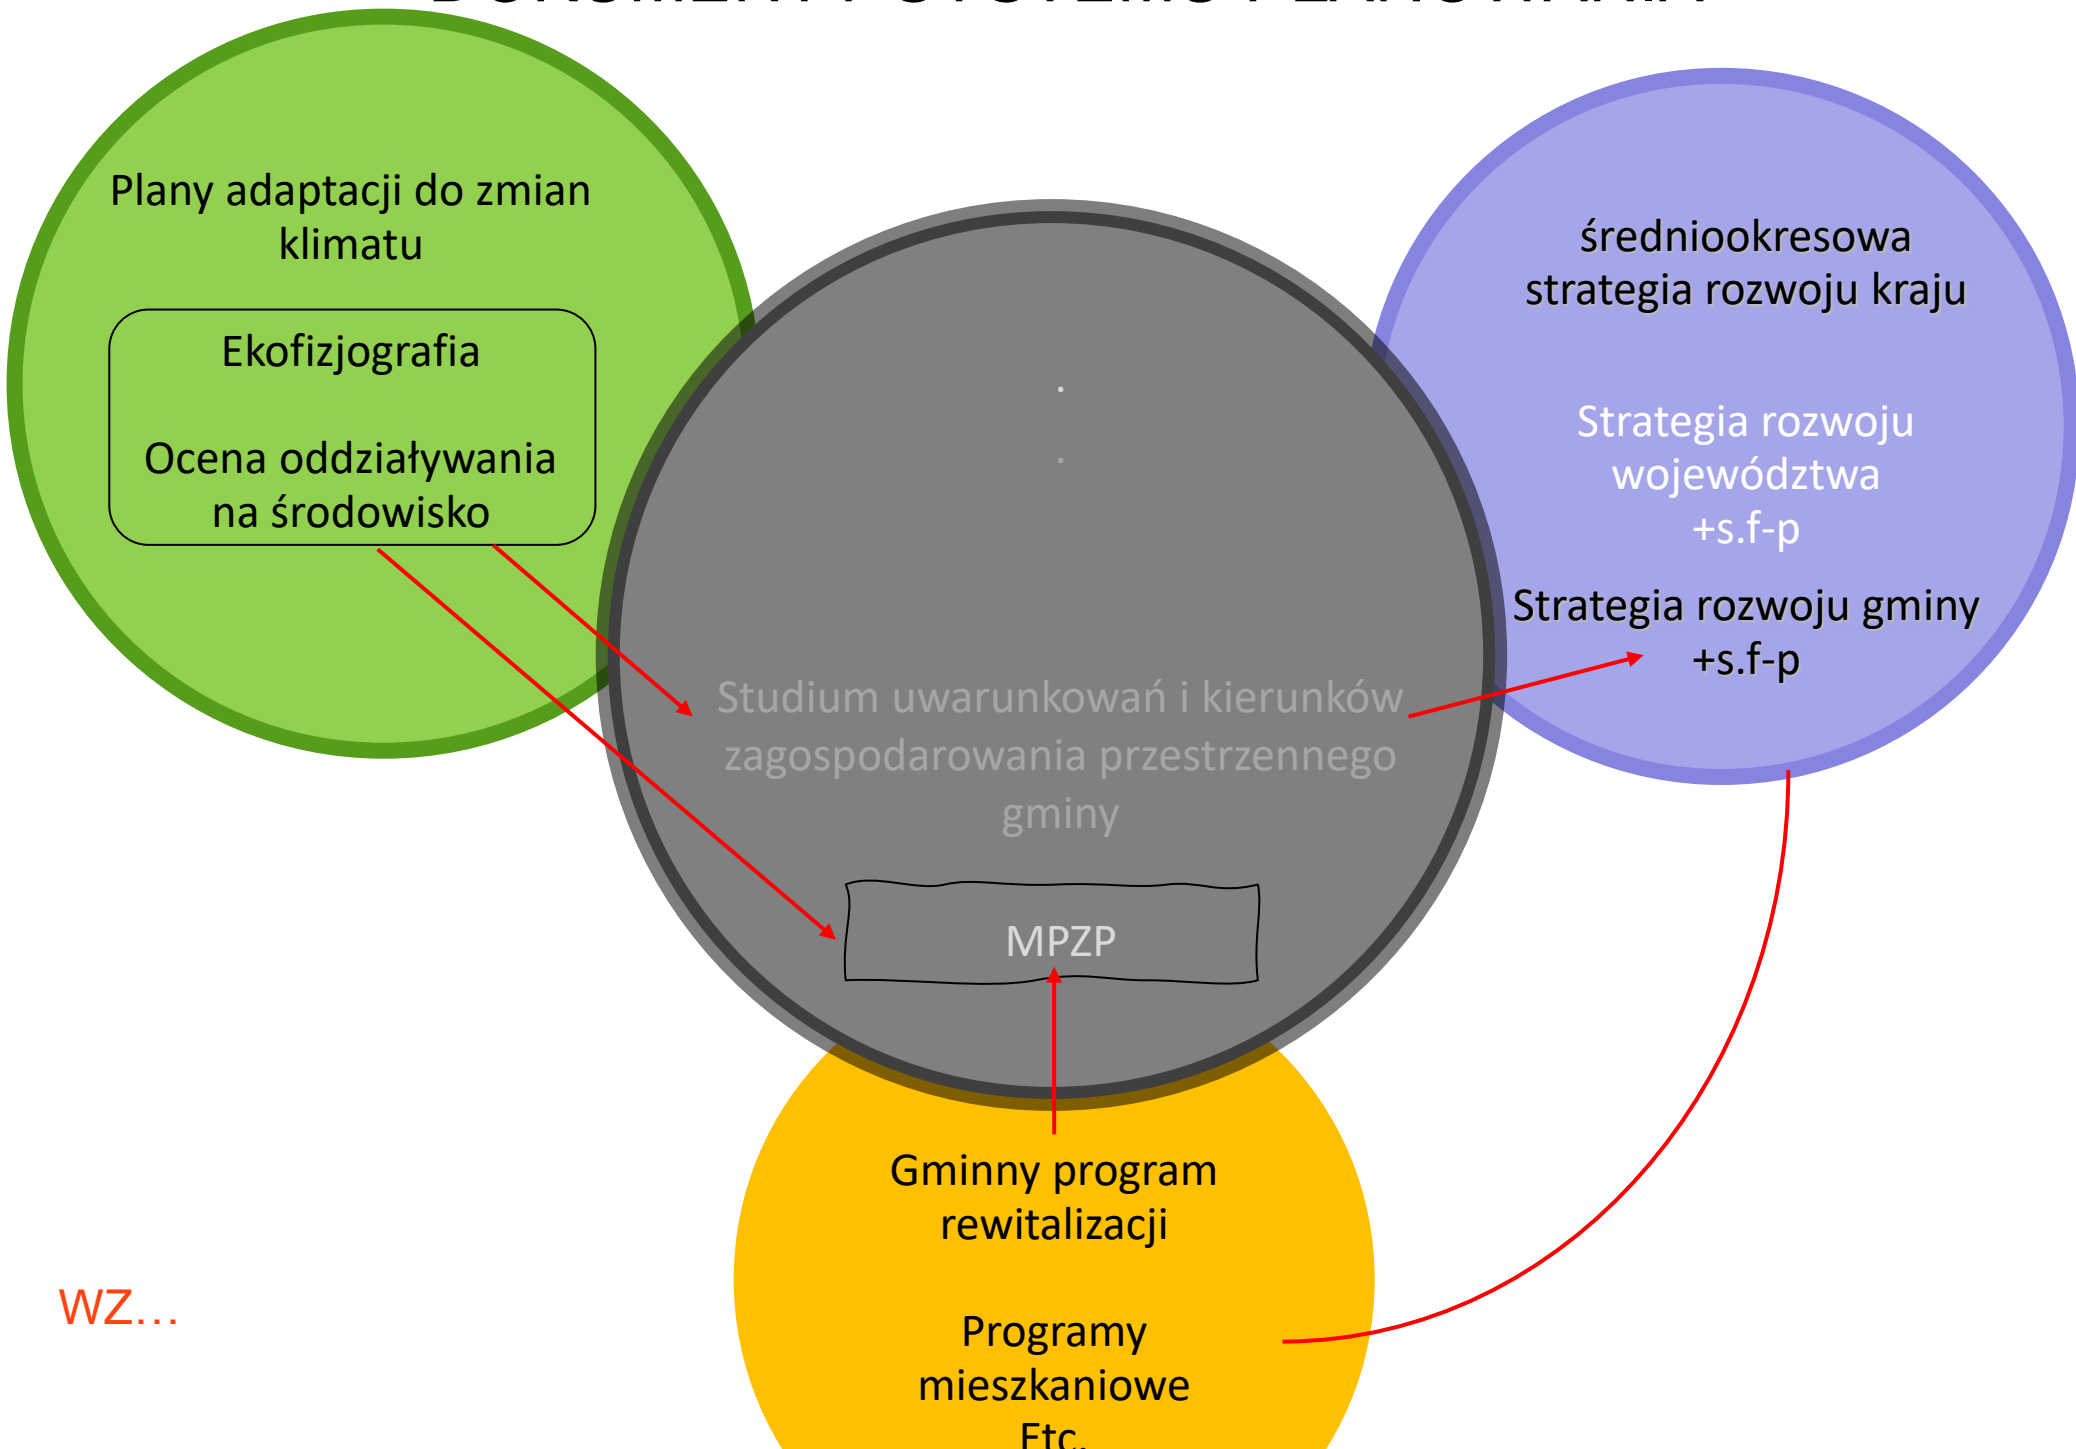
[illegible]

Plany adaptacji do zmian klimatu

Ekofizjografia

Ocena oddziaływania na środowisko

średniookresowa strategia rozwoju kraju

Strategia rozwoju województwa +s.f-p

Strategia rozwoju gminy +s.f-p

Studium uwarunkowań i kierunków zagospodarowania przestrzennego gminy

MPZP

Gminny program rewitalizacji

Programy mieszkaniowe Etc.

WZ…